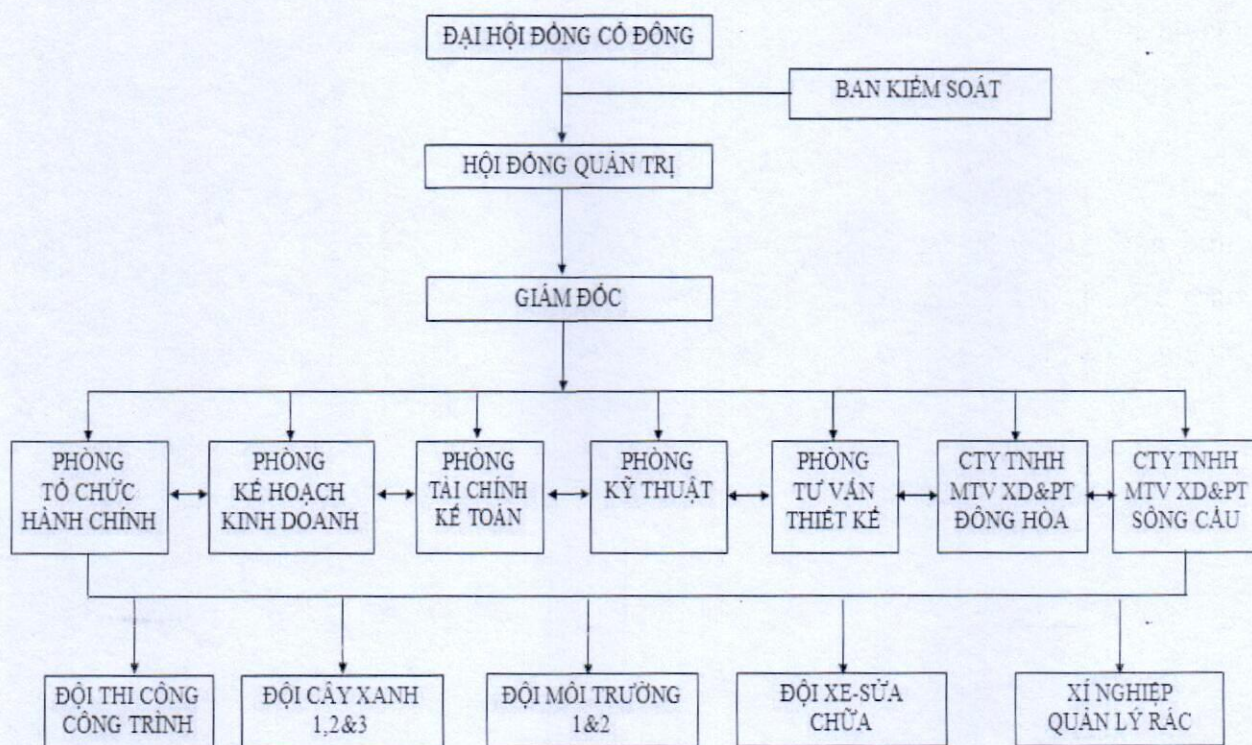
ĐẠI HỘI ĐỒNG CỔ ĐÔNG

BAN KIỂM SOÁT

HỘI ĐỒNG QUẢN TRỊ

GIÁM ĐỐC

PHÒNG TỔ CHỨC HÀNH CHÍNH

PHÒNG KẾ HOẠCH KINH DOANH

PHÒNG TÀI CHÍNH KẾ TOÁN

PHÒNG KỸ THUẬT

PHÒNG TƯ VẤN THIẾT KẾ

CTY TNHH MTV XD&PT ĐÔNG HÒA

CTY TNHH MTV XD&PT SÔNG CẦU

ĐỘI THI CÔNG CÔNG TRÌNH

ĐỘI CÂY XANH 1,2&3

ĐỘI MÔI TRƯỜNG 1&2

ĐỘI XE-SỬA CHỮA

XÍ NGHIỆP QUẢN LÝ RÁC